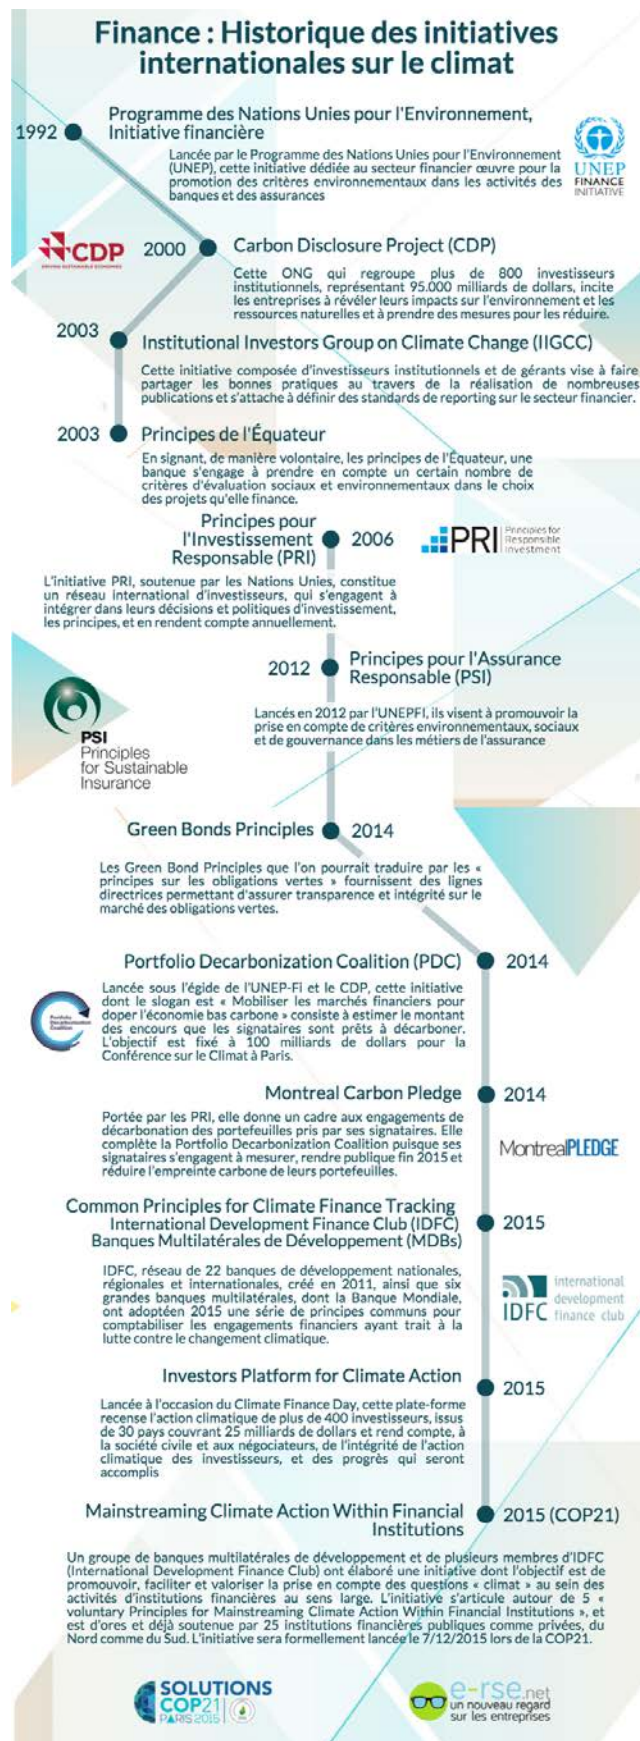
Finance : Historique des initiatives internationales sur le climat

1992

Programme des Nations Unies pour l'Environnement, Initiative financière

Lancée par le Programme des Nations Unies pour l'Environnement (UNEP), cette initiative dédiée au secteur financier œuvre pour la promotion des critères environnementaux dans les activités des banques et des assurances

UNEP FINANCE INITIATIVE

CDP

2000

Carbon Disclosure Project (CDP)

Cette ONG qui regroupe plus de 800 investisseurs institutionnels, représentant 95.000 milliards de dollars, incite les entreprises à révéler leurs impacts sur l'environnement et les ressources naturelles et à prendre des mesures pour les réduire.

2003

Institutional Investors Group on Climate Change (IIGCC)

Cette initiative composée d'investisseurs institutionnels et de gérants vise à faire partager les bonnes pratiques au travers de la réalisation de nombreuses publications et s'attache à définir des standards de reporting sur le secteur financier.

2003

Principes de l'Équateur

En signant, de manière volontaire, les principes de l'Équateur, une banque s'engage à prendre en compte un certain nombre de critères d'évaluation sociaux et environnementaux dans le choix des projets qu'elle finance.

Principes pour l'Investissement Responsable (PRI)

2006

PRI Principles for Responsible Investment

L'initiative PRI, soutenue par les Nations Unies, constitue un réseau international d'investisseurs, qui s'engagent à intégrer dans leurs décisions et politiques d'investissement, les principes, et en rendent compte annuellement.

2012

Principes pour l'Assurance Responsable (PSI)

Lancés en 2012 par l'UNEPFI, ils visent à promouvoir la prise en compte de critères environnementaux, sociaux et de gouvernance dans les métiers de l'assurance

PSI Principles for Sustainable Insurance

Green Bonds Principles

2014

Les Green Bond Principles que l'on pourrait traduire par les « principes sur les obligations vertes » fournissent des lignes directrices permettant d'assurer transparence et intégrité sur le marché des obligations vertes.

Portfolio Decarbonization Coalition (PDC)

2014

Lancée sous l'égide de l'UNEP-Fi et le CDP, cette initiative dont le slogan est « Mobiliser les marchés financiers pour doper l'économie bas carbone » consiste à estimer le montant des encours que les signataires sont prêts à décarboner. L'objectif est fixé à 100 milliards de dollars pour la Conférence sur le Climat à Paris.

Montreal Carbon Pledge

2014

Portée par les PRI, elle donne un cadre aux engagements de décarbonation des portefeuilles pris par ses signataires. Elle complète la Portfolio Decarbonization Coalition puisque ses signataires s'engagent à mesurer, rendre publique fin 2015 et réduire l'empreinte carbone de leurs portefeuilles.

MontrealPLEDGE

Common Principles for Climate Finance Tracking International Development Finance Club (IDFC) Banques Multilatérales de Développement (MDBs)

2015

IDFC, réseau de 22 banques de développement nationales, régionales et internationales, créé en 2011, ainsi que six grandes banques multilatérales, dont la Banque Mondiale, ont adoptéen 2015 une série de principes communs pour comptabiliser les engagements financiers ayant trait à la lutte contre le changement climatique.

IDFC international development finance club

Investors Platform for Climate Action

2015

Lancée à l'occasion du Climate Finance Day, cette plate-forme recense l'action climatique de plus de 400 investisseurs, issus de 30 pays couvrant 25 milliards de dollars et rend compte, à la société civile et aux négociateurs, de l'intégrité de l'action climatique des investisseurs, et des progrès qui seront accomplis

Mainstreaming Climate Action Within Financial Institutions

2015 (COP21)

Un groupe de banques multilatérales de développement et de plusieurs membres d'IDFC (International Development Finance Club) ont élaboré une initiative dont l'objectif est de promouvoir, faciliter et valoriser la prise en compte des questions « climat » au sein des activités d'institutions financières au sens large. L'initiative s'articule autour de 5 « voluntary Principles for Mainstreaming Climate Action Within Financial Institutions », et est d'ores et déjà soutenue par 25 institutions financières publiques comme privées, du Nord comme du Sud. L'initiative sera formellement lancée le 7/12/2015 lors de la COP21.

SOLUTIONS COP21 PARIS 2015

e-rse.net un nouveau regard sur les entreprises